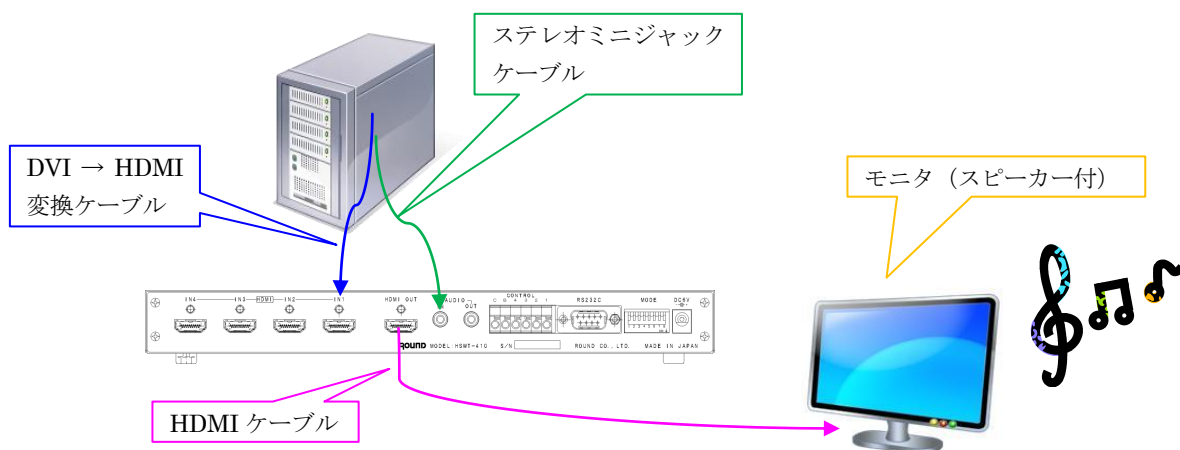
ステレオミニジャックケーブル

DVI → HDMI 変換ケーブル

モニタ（スピーカー付）

IN4 IN3 HDMI IN2 IN1 HDMI OUT AUDIO IN OUT CONTROL C 5 4 3 2 1 RS232C MODE DC5V

ROUND MODEL:HSWT-410 S/N ROUND CO., LTD. MADE IN JAPAN

HDMI ケーブル